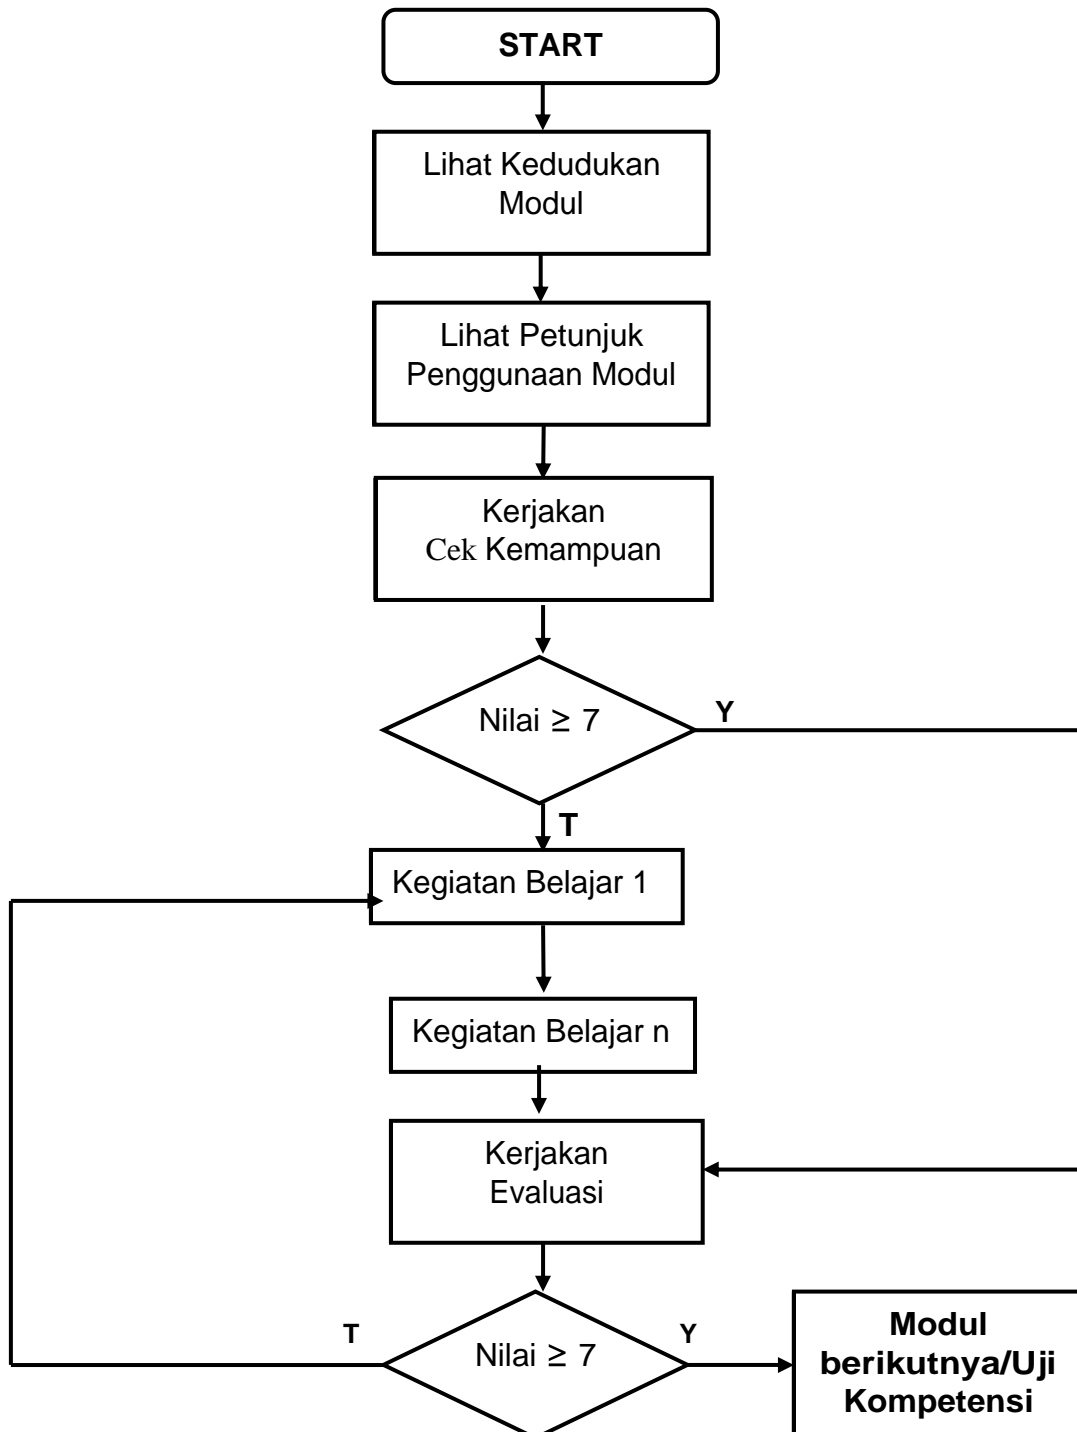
START

Lihat Kedudukan Modul

Lihat Petunjuk Penggunaan Modul

Kerjakan Cek Kemampuan

Nilai $\geq$ 7

Y

T

Kegiatan Belajar 1

Kegiatan Belajar n

Kerjakan Evaluasi

T

Nilai $\geq$ 7

Y

Modul berikutnya/Uji Kompetensi